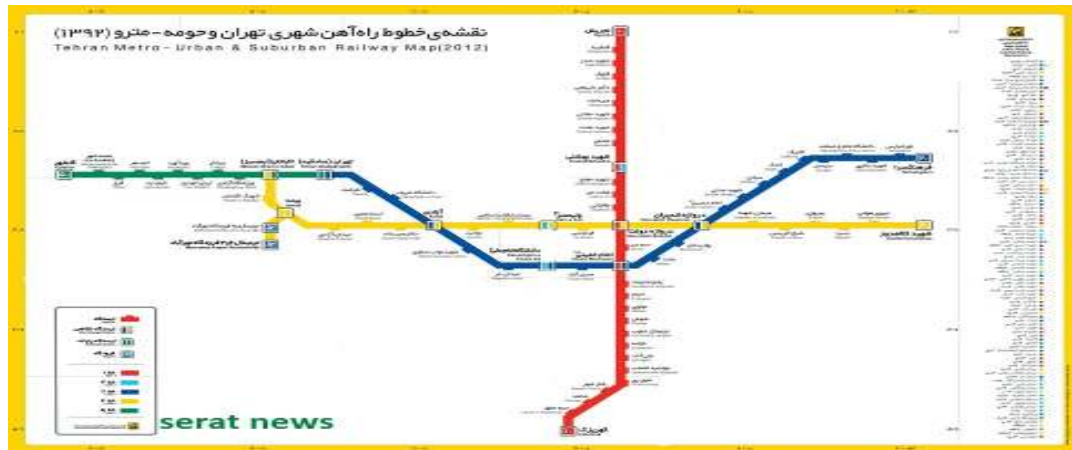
نقشه‌ی خطوط راه‌آهن شهری تهران و حومه - مترو (۱۳۹۲)
Tehran Metro - Urban & Suburban Railway Map(2012)

تجریش

شهید بهشتی

دروازه دولت

امام خمینی

دروازه شمیران

فرهنگسرا

شهید کلاهدوز

صادقیه

تهران (صادقیه)

آزادی

دانشگاه امام علی

کرج

فرودگاه مهرآباد

کهریزک

serat news

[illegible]